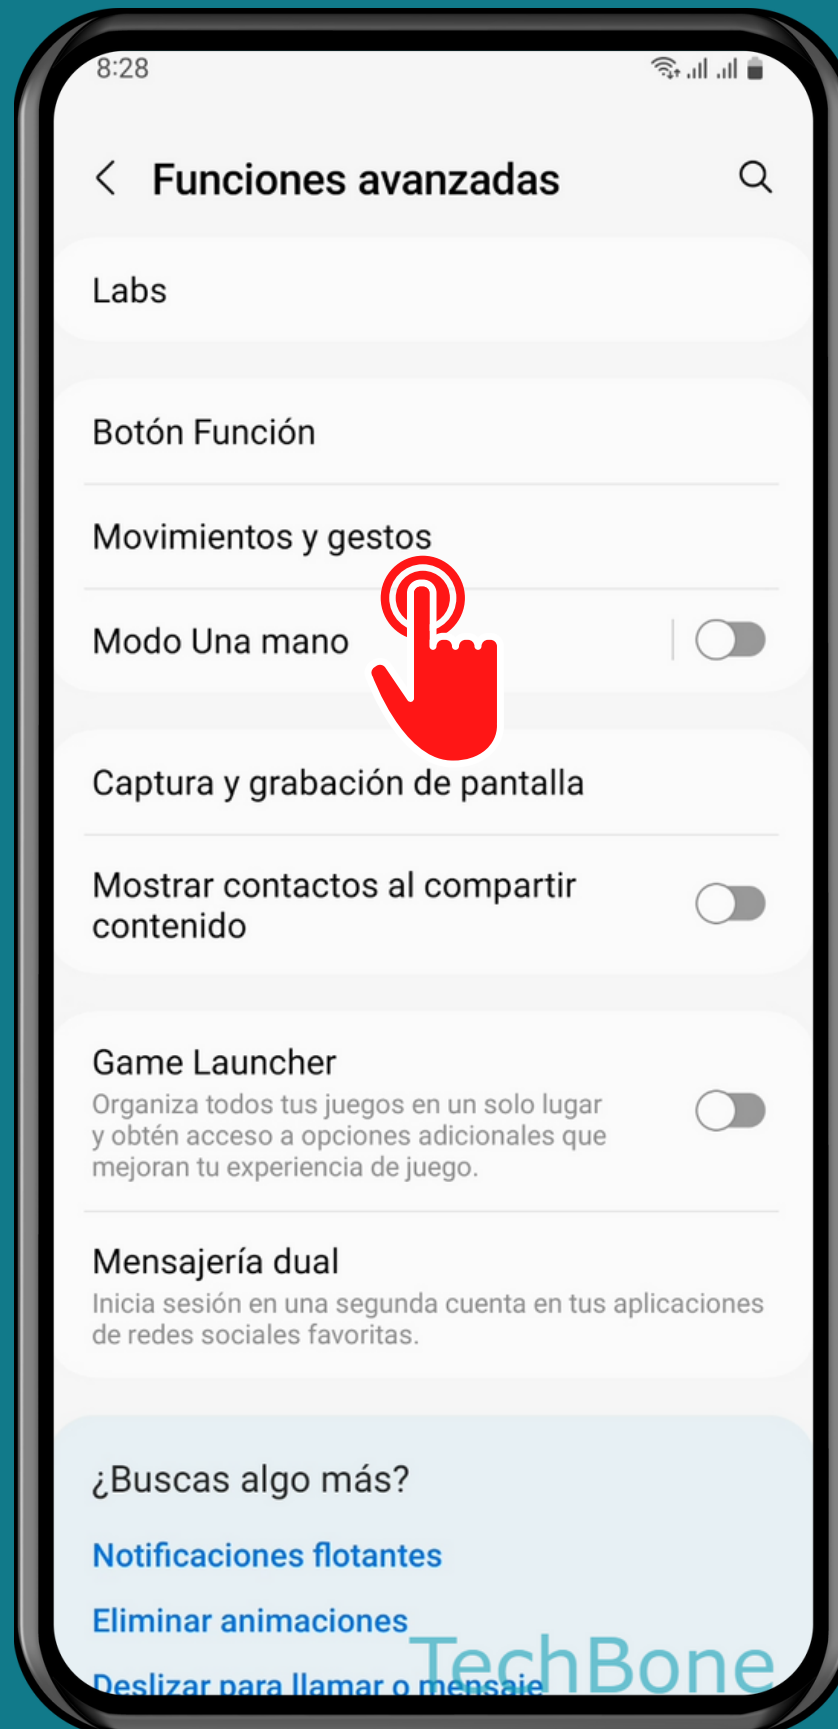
8:28

Funciones avanzadas

Labs

Botón Función

Movimientos y gestos

Modo Una mano

Captura y grabación de pantalla

Mostrar contactos al compartir contenido

Game Launcher
Organiza todos tus juegos en un solo lugar y obtén acceso a opciones adicionales que mejoran tu experiencia de juego.

Mensajería dual
Inicia sesión en una segunda cuenta en tus aplicaciones de redes sociales favoritas.

¿Buscas algo más?

Notificaciones flotantes

Eliminar animaciones

Deslizar para llamar o mensaje

TechBone